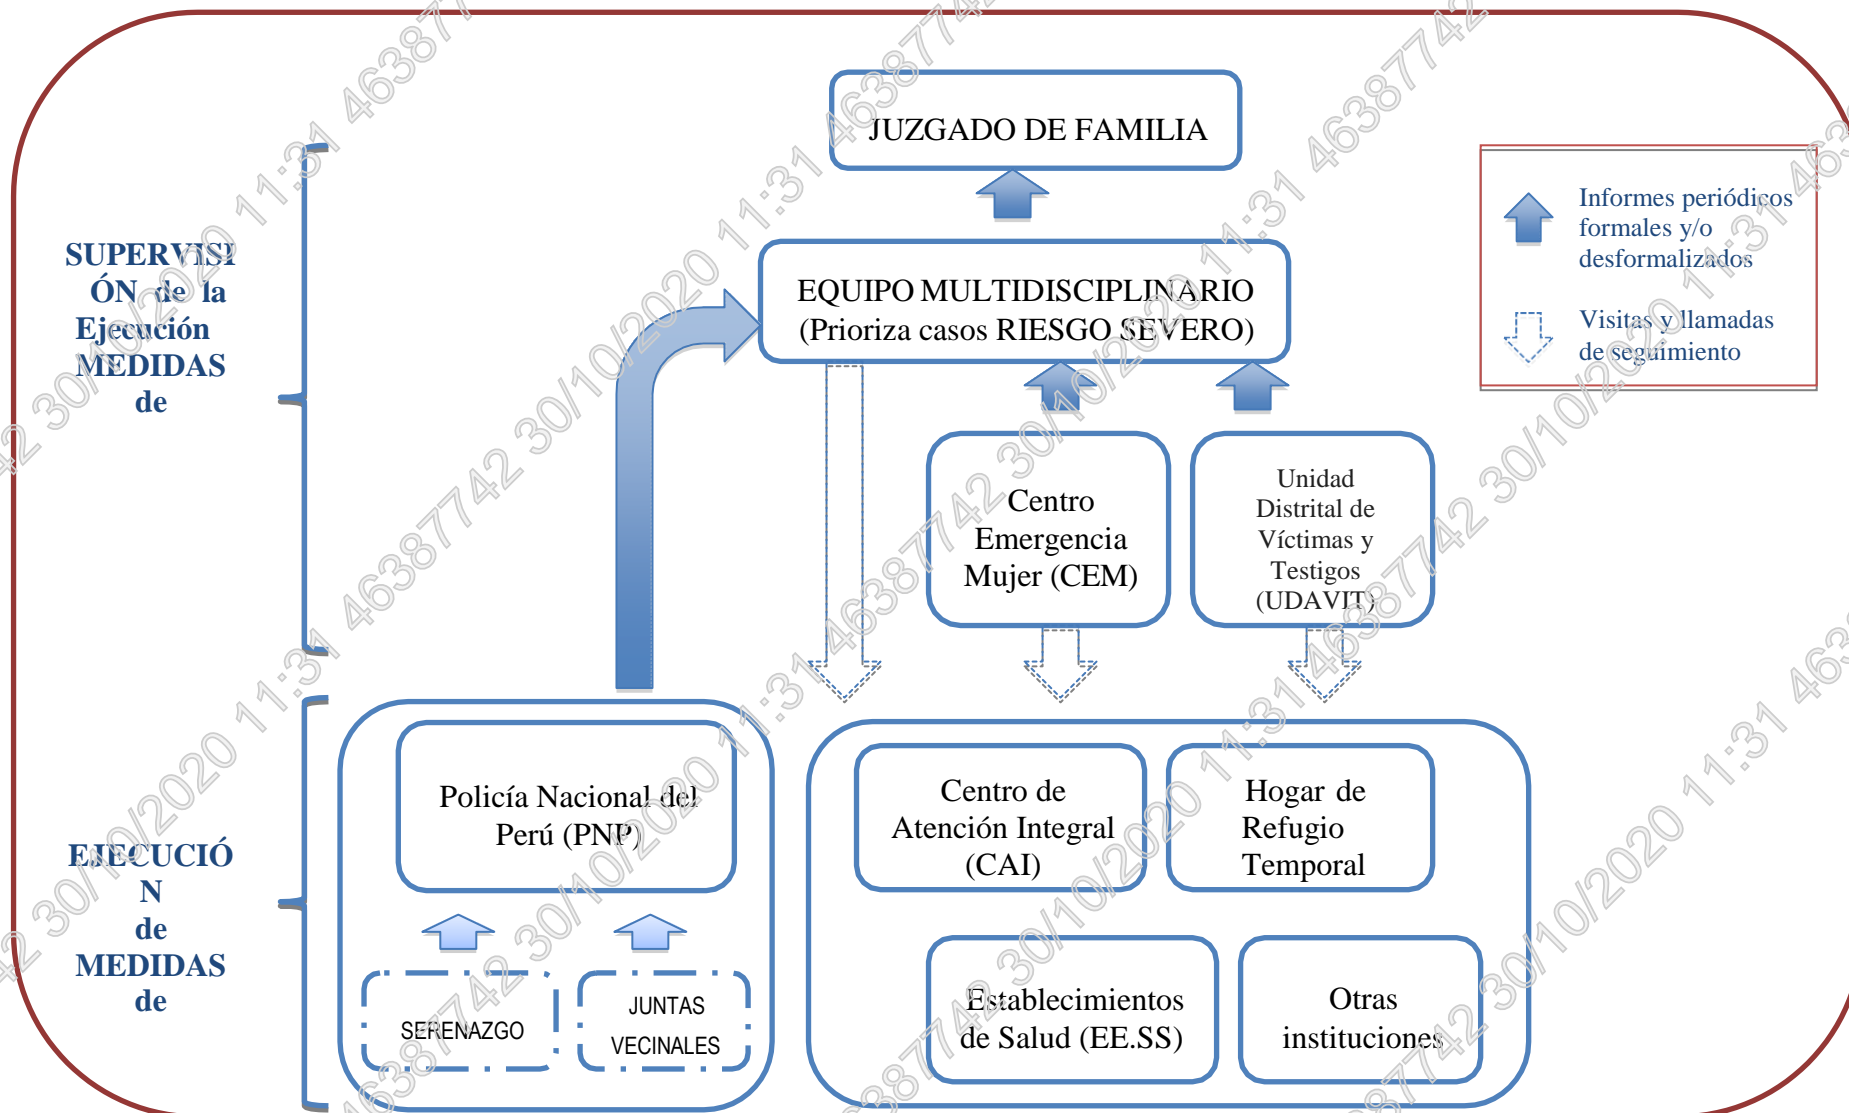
JUZGADO DE FAMILIA

Informes periódicos formales y/o desformalizados

Visitas y llamadas de seguimiento

SUPERVISIÓN de la Ejecución MEDIDAS de

EQUIPO MULTIDISCIPLINARIO (Prioriza casos RIESGO SEVERO)

Centro Emergencia Mujer (CEM)

Unidad Distrital de Víctimas y Testigos (UDAVIT)

EJECUCIÓN de MEDIDAS de

Policía Nacional del Perú (PNP)

SERENAZGO

JUNTAS VECINALES

Centro de Atención Integral (CAI)

Hogar de Refugio Temporal

Establecimientos de Salud (EE.SS)

Otras instituciones

46387742 30/10/2020 11:31